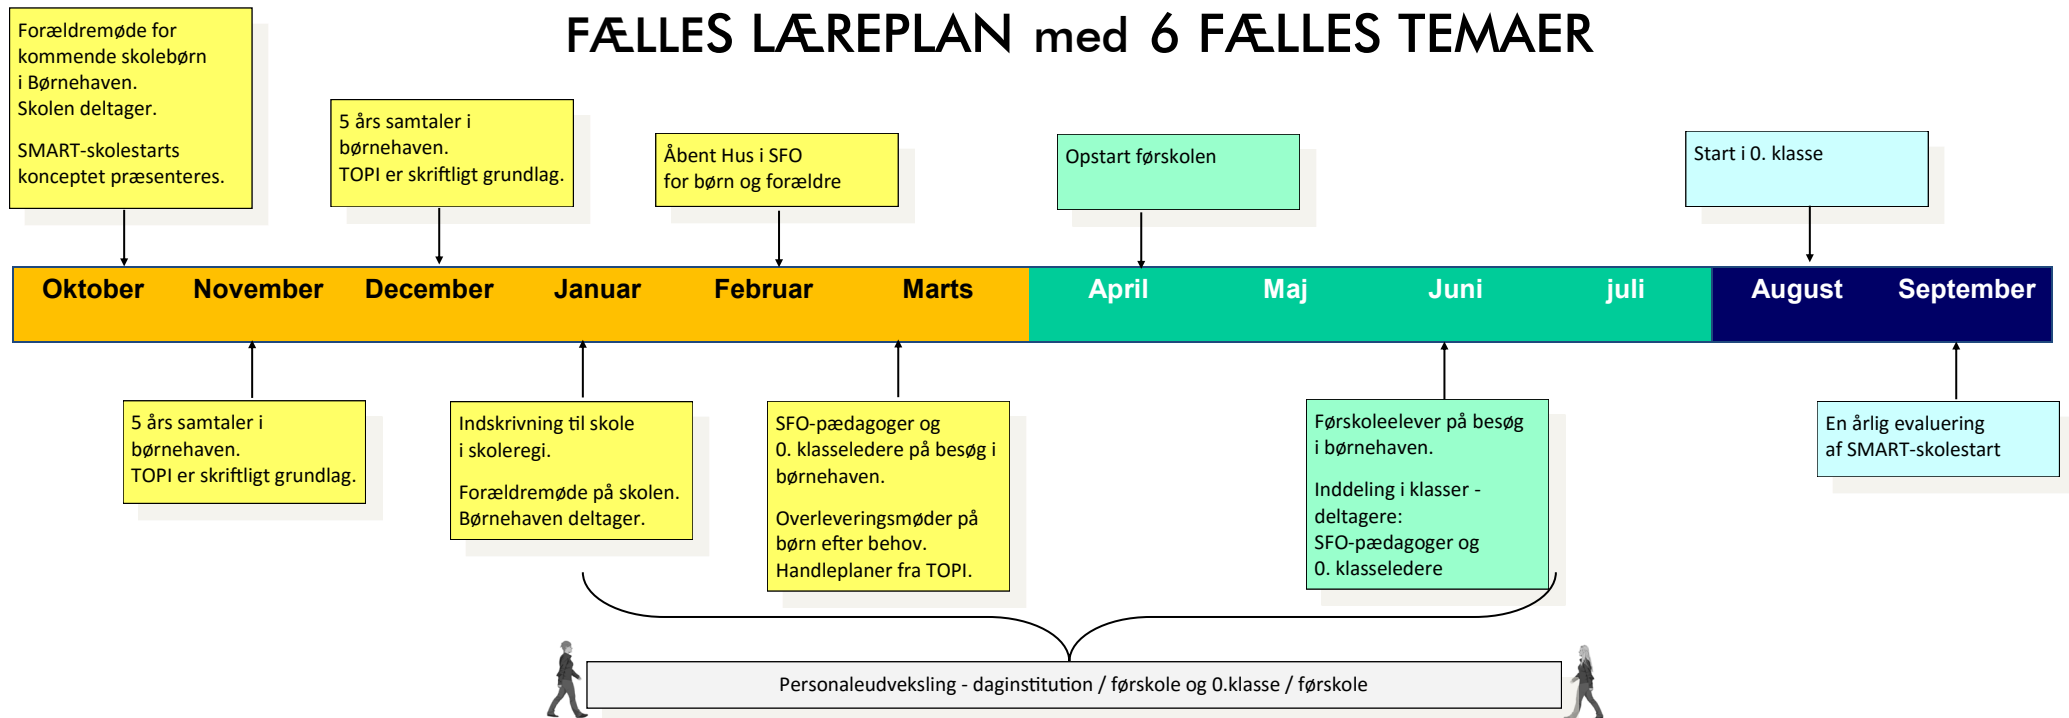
FÆLLES LÆREPLAN med 6 FÆLLES TEMAER

Forældremøde for kommende skolebørn i Børnehaven. Skolen deltager.

SMART-skolestarts konceptet præsenteres.

5 års samtaler i børnehaven. TOPI er skriftligt grundlag.

Åbent Hus i SFO for børn og forældre

Opstart førskolen

Start i 0. klasse

Oktober November December Januar Februar Marts April Maj Juni juli August September

5 års samtaler i børnehaven. TOPI er skriftligt grundlag.

Indskrivning til skole i skoleregi.

Forældremøde på skolen. Børnehaven deltager.

SFO-pædagoger og 0. klasseledere på besøg i børnehaven.

Overleveringsmøder på børn efter behov. Handleplaner fra TOPI.

Førskoleelever på besøg i børnehaven.

Inddeling i klasser - deltagere: SFO-pædagoger og 0. klasseledere

En årlig evaluering af SMART-skolestart

Personaleudveksling - daginstitution / førskole og 0.klasse / førskole